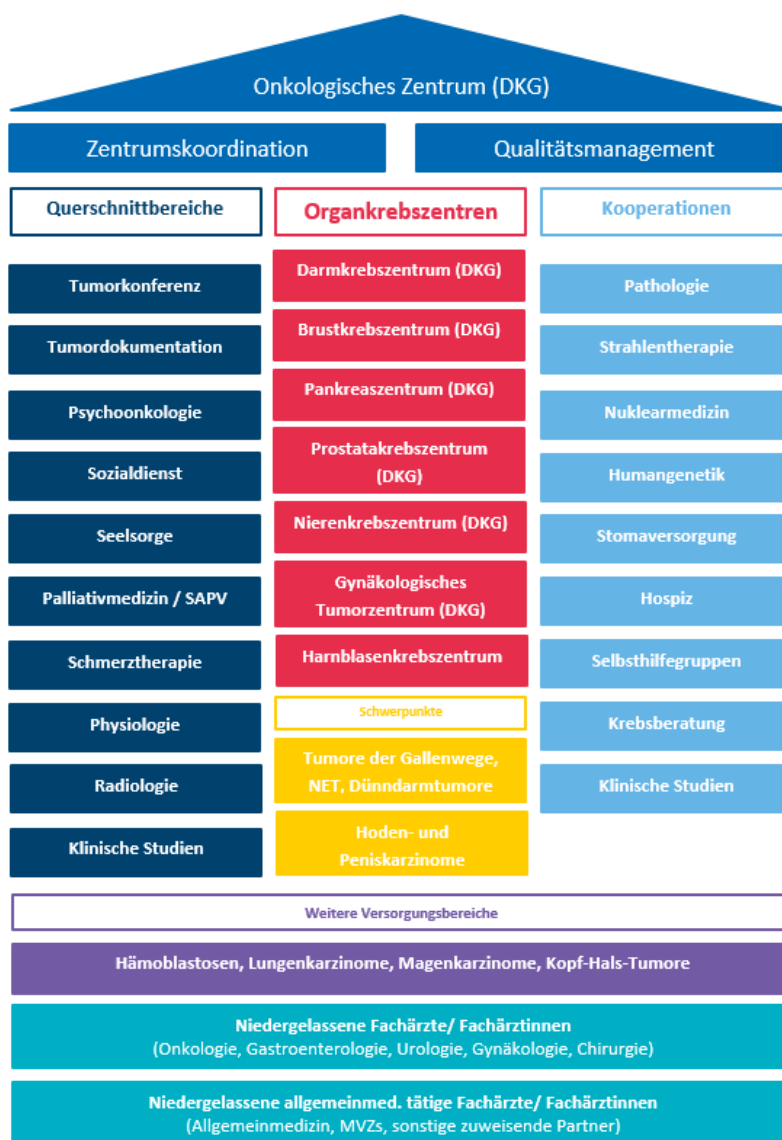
Onkologisches Zentrum (DKG)

Zentrumskoordination

Qualitätsmanagement

Querschnittbereiche

Tumorkonferenz

Tumordokumentation

Psychoonkologie

Sozialdienst

Seelsorge

Palliativmedizin / SAPV

Schmerztherapie

Physiologie

Radiologie

Klinische Studien

Organkrebszentren

Darmkrebszentrum (DKG)

Brustkrebszentrum (DKG)

Pankreaszentrum (DKG)

Prostatakrebszentrum (DKG)

Nierenkrebszentrum (DKG)

Gynäkologisches Tumorzentrum (DKG)

Harnblasenkrebszentrum

Schwerpunkte

Tumore der Gallenwege, NET, Dünndarmtumore

Hoden- und Peniskarzinome

Kooperationen

Pathologie

Strahlentherapie

Nuklearmedizin

Humangenetik

Stomaversorgung

Hospiz

Selbsthilfegruppen

Krebsberatung

Klinische Studien

Weitere Versorgungsbereiche

Hämoblastosen, Lungenkarzinome, Magenkarzinome, Kopf-Hals-Tumore

Niedergelassene Fachärzte/ Fachärztinnen
(Onkologie, Gastroenterologie, Urologie, Gynäkologie, Chirurgie)

Niedergelassene allgemeinmed. tätige Fachärzte/ Fachärztinnen
(Allgemeinmedizin, MVZs, sonstige zuweisende Partner)